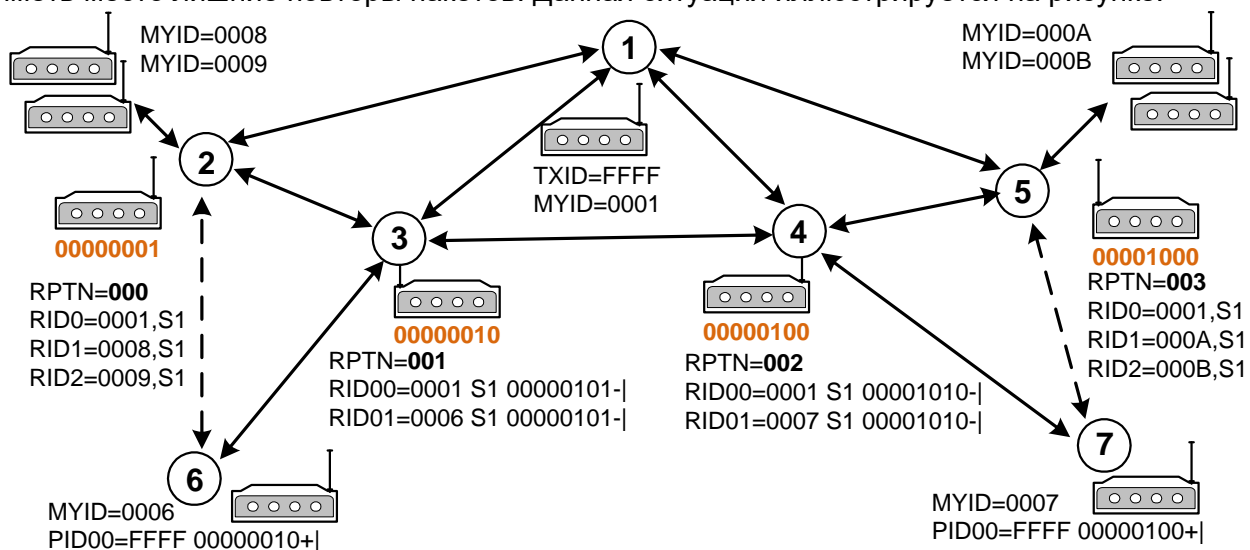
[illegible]

MYID=0008
MYID=0009

1

MYID=000A
MYID=000B

2

TXID=FFFF
MYID=0001

5

00000001

3

4

00001000

RPTN=000
RID0=0001,S1
RID1=0008,S1
RID2=0009,S1

00000010

00000100

RPTN=003
RID0=0001,S1
RID1=000A,S1
RID2=000B,S1

RPTN=001
RID00=0001 S1 00000101-|
RID01=0006 S1 00000101-|

RPTN=002
RID00=0001 S1 00001010-|
RID01=0007 S1 00001010-|

6

7

MYID=0006
PID00=FFFF 00000010+|

MYID=0007
PID00=FFFF 00000100+|